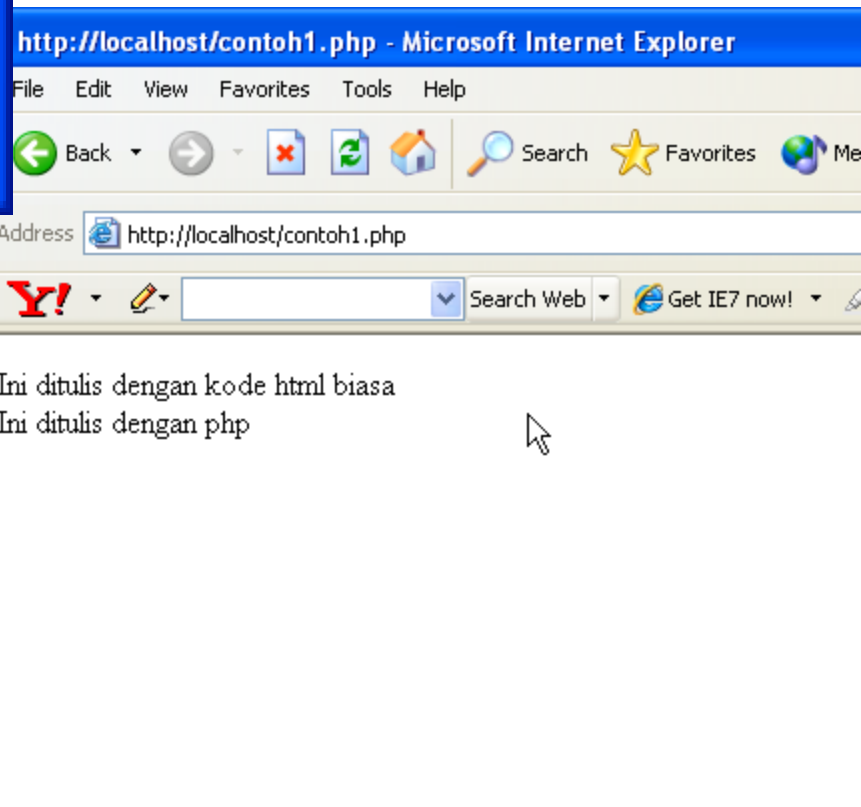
http://localhost/contoh1.php - Microsoft Internet Explorer

File Edit View Favorites Tools Help

Back Search Favorites Me

Address http://localhost/contoh1.php

Y! Search Web Get IE7 now!

Ini ditulis dengan kode html biasa
Ini ditulis dengan php